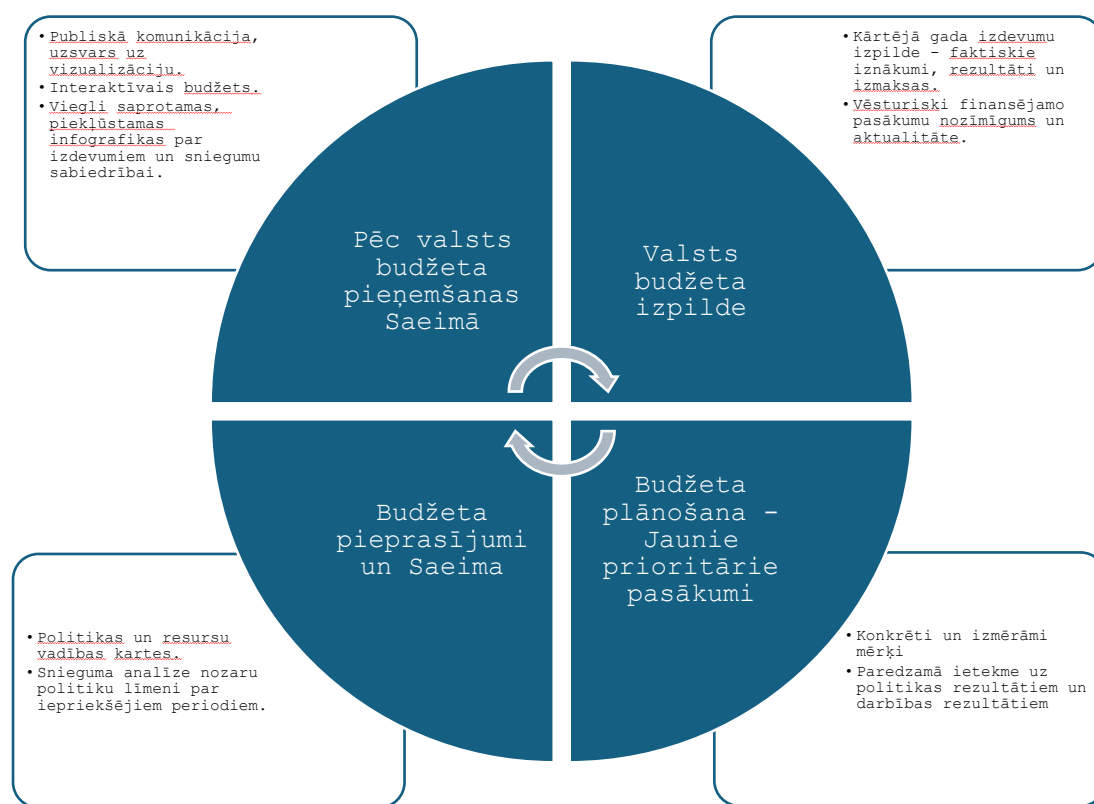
• Publiskā komunikācija, uzsvars uz vizualizāciju.
• Interaktīvais budžets.
• Viegli saprotamas, piekļūstamas infografikas par izdevumiem un sniegumu sabiedrībai.

• Kārtējā gada izdevumu izpilde - faktiskie iznākumi, rezultāti un izmaksas.
• Vēsturiski finansējamo pasākumu nozīmīgums un aktualitāte.

Pēc valsts budžeta pieņemšanas Saeimā

Valsts budžeta izpilde

Budžeta pieprasījumi un Saeima

Budžeta plānošana - Jaunie prioritārie pasākumi

• Politikas un resursu vadības kartes.
• Snieguma analīze nozaru politiku līmeņi par iepriekšējiem periodiem.

• Konkrēti un izmērāmi mērķi
• Paredzamā ietekme uz politikas rezultātiem un darbības rezultātiem